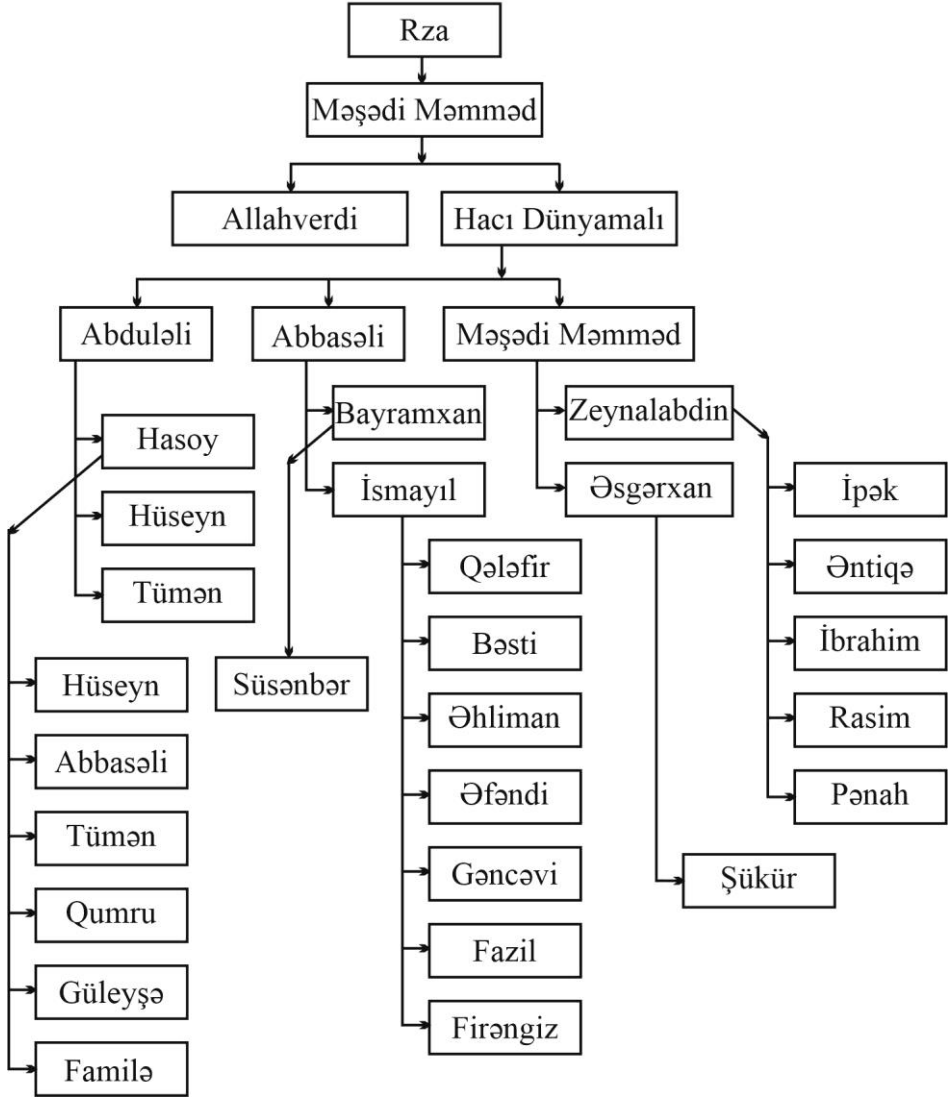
Rza

Məşədi Məmməd

Allahverdi

Hacı Dünyamalı

Abduləli

Abbasəli

Məşədi Məmməd

Hasoy

Hüseyn

Tümən

Bayramxan

İsmayıl

Zeynalabdin

Əsgərxan

Hüseyn

Abbasəli

Tümən

Qumru

Güleyşə

Familə

Süsənbər

Qələfir

Bəsti

Əhliman

Əfəndi

Gəncəvi

Fazil

Firəngiz

Şükür

İpək

Əntiqə

İbrahim

Rasim

Pənah